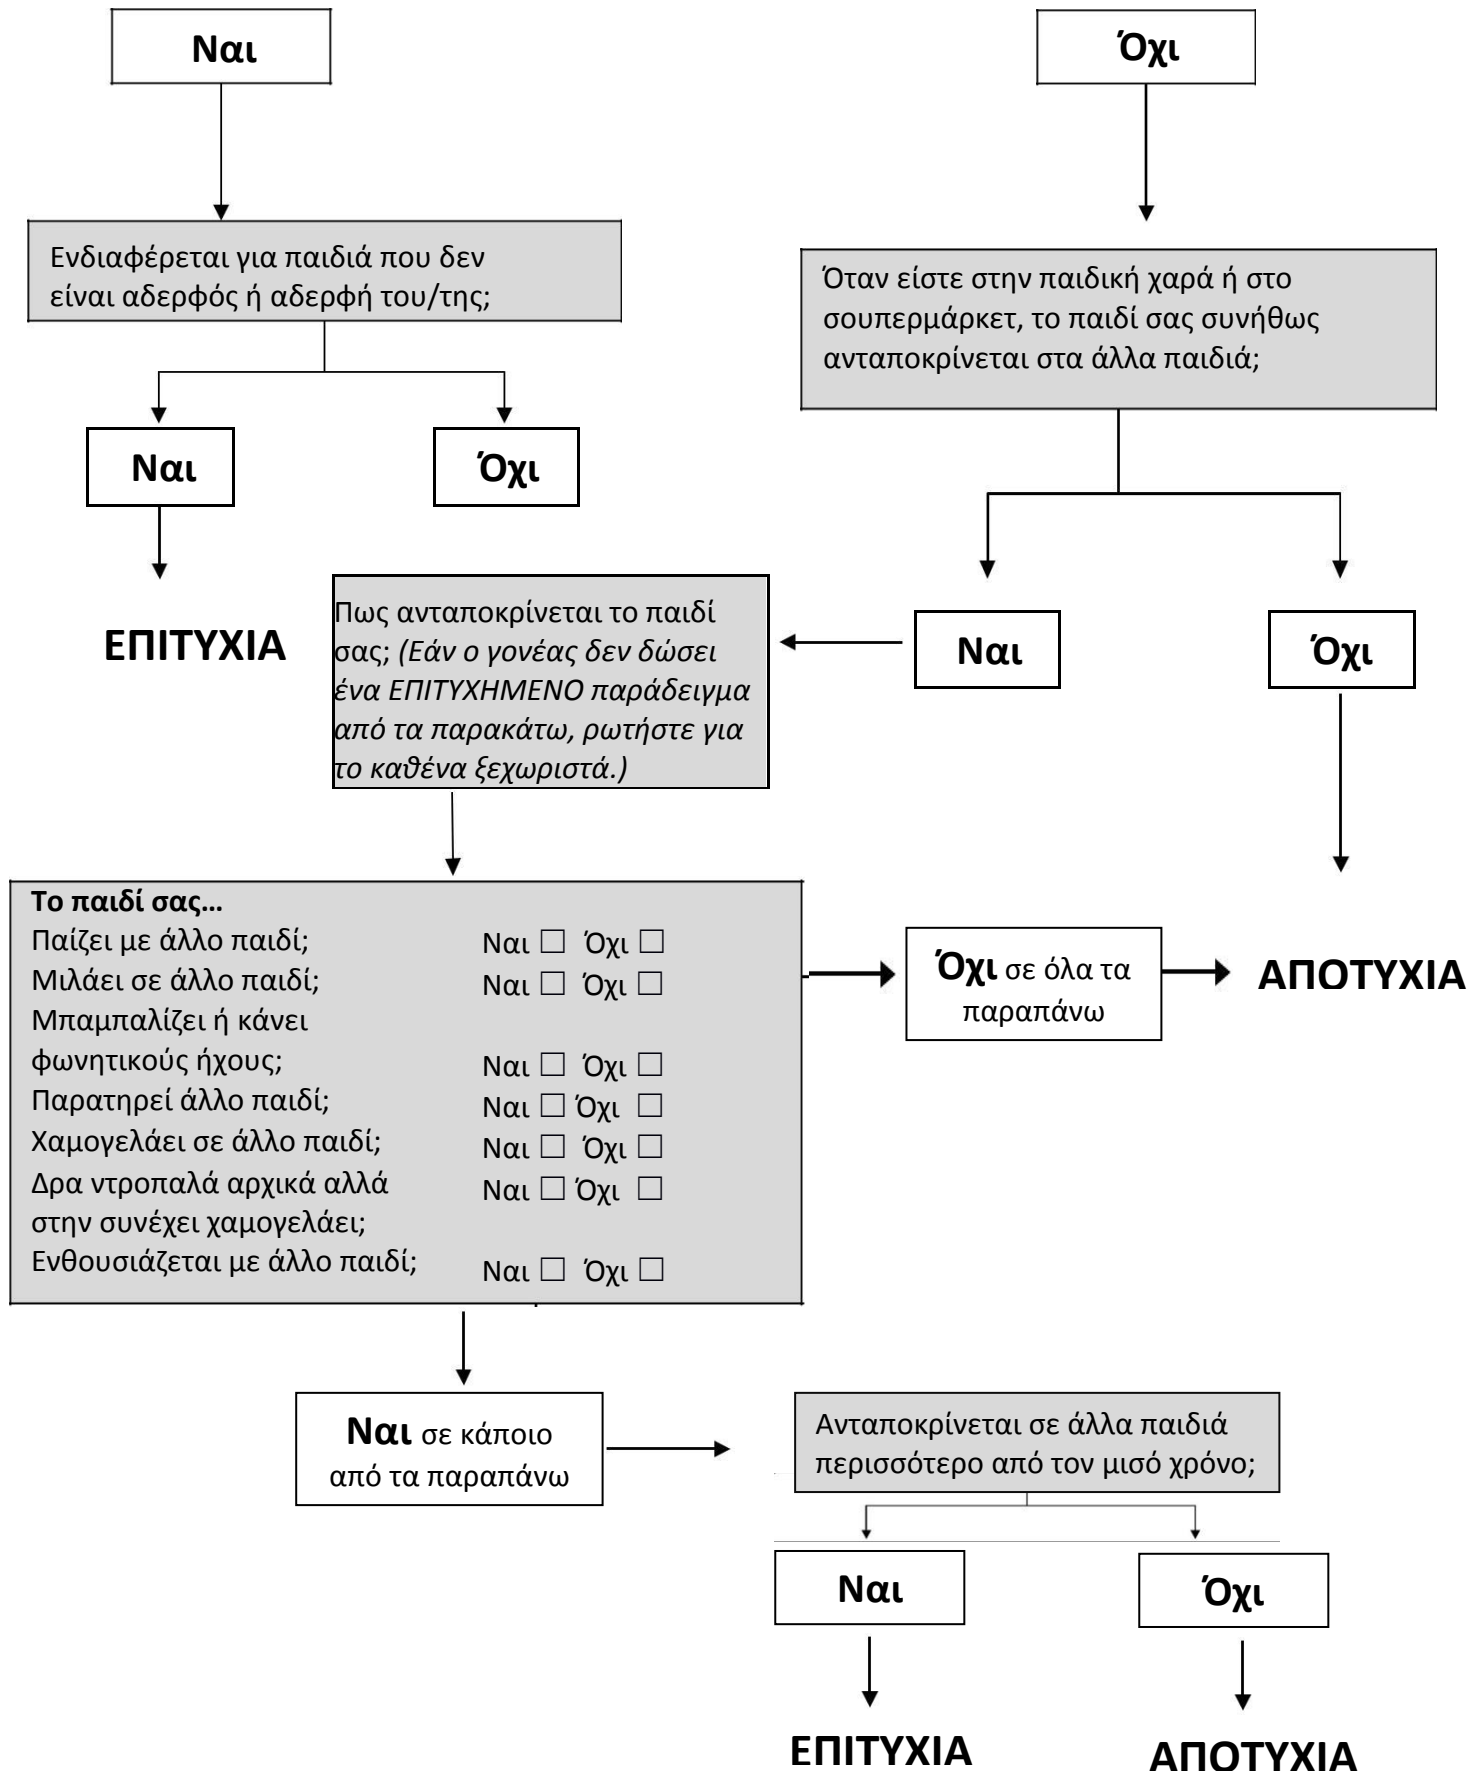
**Ναι**

**Όχι**

Ενδιαφέρεται για παιδιά που δεν είναι αδερφός ή αδερφή του/της;

**Ναι**

**Όχι**

**ΕΠΙΤΥΧΙΑ**

Όταν είστε στην παιδική χαρά ή στο σουπερμάρκετ, το παιδί σας συνήθως ανταποκρίνεται στα άλλα παιδιά;

**Ναι**

**Όχι**

Πως ανταποκρίνεται το παιδί σας; *(Εάν ο γονέας δεν δώσει ένα ΕΠΙΤΥΧΗΜΕΝΟ παράδειγμα από τα παρακάτω, ρωτήστε για το καθένα ξεχωριστά.)*

**Το παιδί σας…**

| | |
|---|---|
| Παίζει με άλλο παιδί; | Ναι ☐ Όχι ☐ |
| Μιλάει σε άλλο παιδί; | Ναι ☐ Όχι ☐ |
| Μπαμπαλίζει ή κάνει φωνητικούς ήχους; | Ναι ☐ Όχι ☐ |
| Παρατηρεί άλλο παιδί; | Ναι ☐ Όχι ☐ |
| Χαμογελάει σε άλλο παιδί; | Ναι ☐ Όχι ☐ |
| Δρα ντροπαλά αρχικά αλλά στην συνέχει χαμογελάει; | Ναι ☐ Όχι ☐ |
| Ενθουσιάζεται με άλλο παιδί; | Ναι ☐ Όχι ☐ |

**Όχι** σε όλα τα παραπάνω

**ΑΠΟΤΥΧΙΑ**

**Ναι** σε κάποιο από τα παραπάνω

Ανταποκρίνεται σε άλλα παιδιά περισσότερο από τον μισό χρόνο;

**Ναι**

**Όχι**

**ΕΠΙΤΥΧΙΑ**

**ΑΠΟΤΥΧΙΑ**